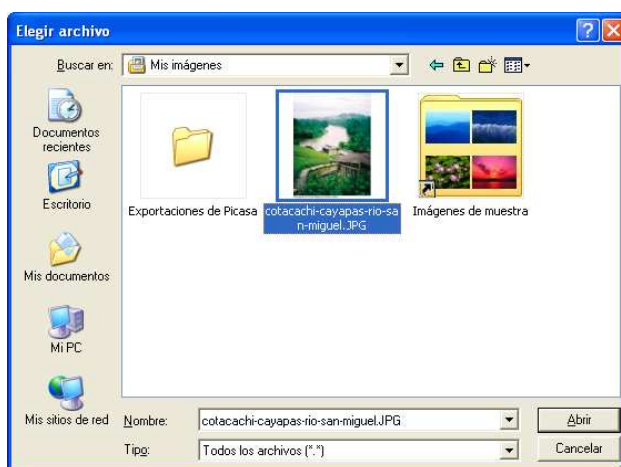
Elegir archivo

Buscar en: Mis imágenes

Documentos recientes

Escritorio

Mis documentos

Mi PC

Mis sitios de red

Exportaciones de Picasa

cotacachi-cayapas-rio-san-miguel.JPG

Imágenes de muestra

Nombre: cotacachi-cayapas-rio-san-miguel.JPG

Tipo: Todos los archivos (*.*)

Abrir

Cancelar